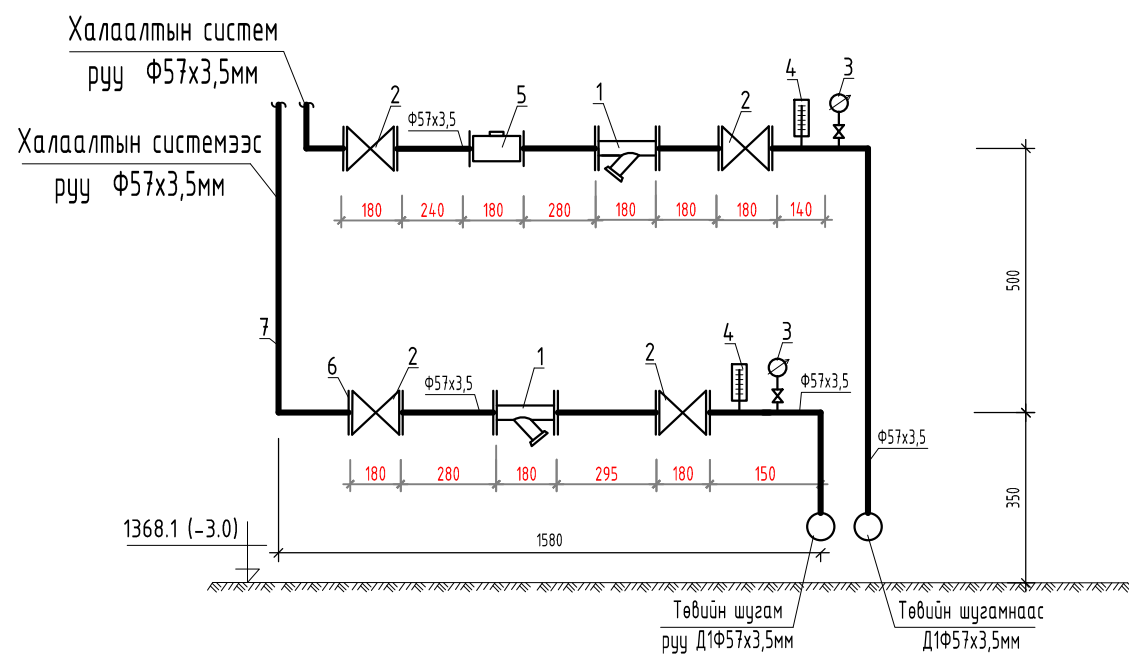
Халаалтын систем
руу Ф57х3,5мм

Халаалтын системээс
руу Ф57х3,5мм

2
Ф57х3,5
5
1
2
4
3

180 240 180 280 180 180 180 140

500

7

6
2
Ф57х3,5
1
2
4
3
Ф57х3,5

Ф57х3,5

180 280 180 295 180 150

350

1368.1 (-3.0)

1580

Төвийн шугам
руу Д1Ф57х3,5мм

Төвийн шугамнаас
Д1Ф57х3,5мм